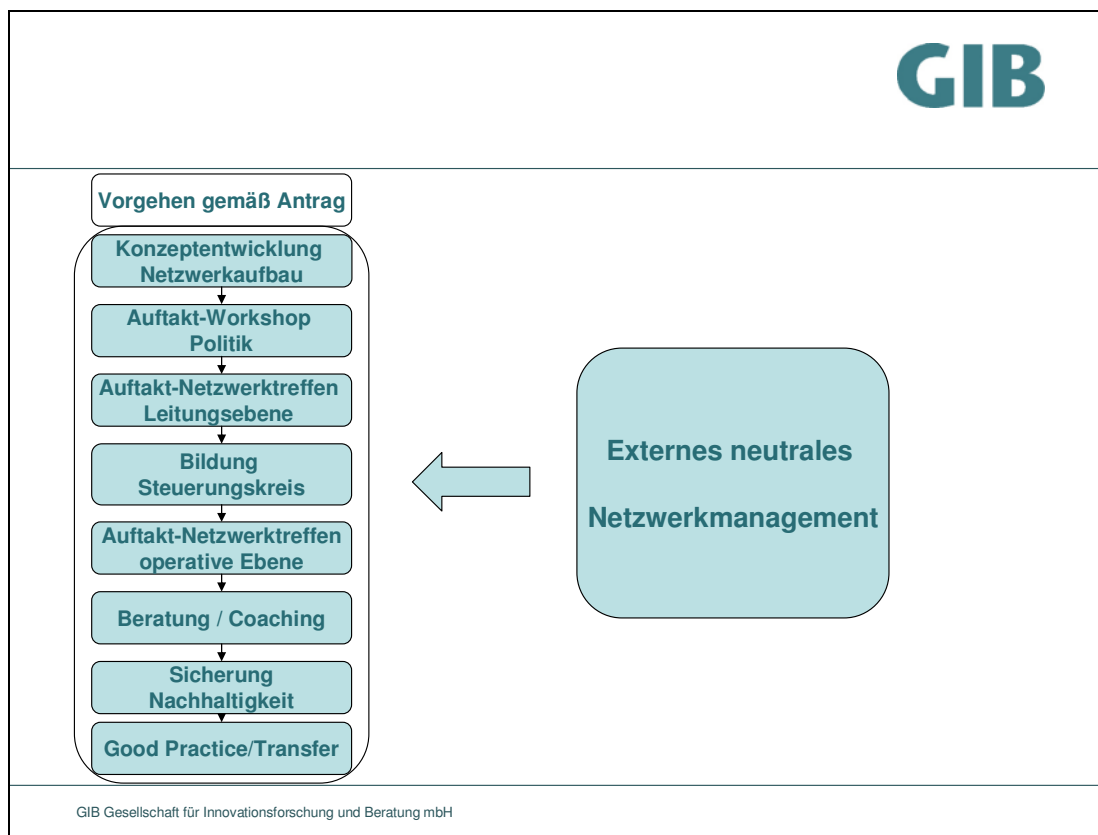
GIB

Vorgehen gemäß Antrag

Konzeptentwicklung Netzwerkaufbau

Auftakt-Workshop Politik

Auftakt-Netzwerktreffen Leitungsebene

Bildung Steuerungskreis

Auftakt-Netzwerktreffen operative Ebene

Beratung / Coaching

Sicherung Nachhaltigkeit

Good Practice/Transfer

Externes neutrales

Netzwerkmanagement

GIB Gesellschaft für Innovationsforschung und Beratung mbH